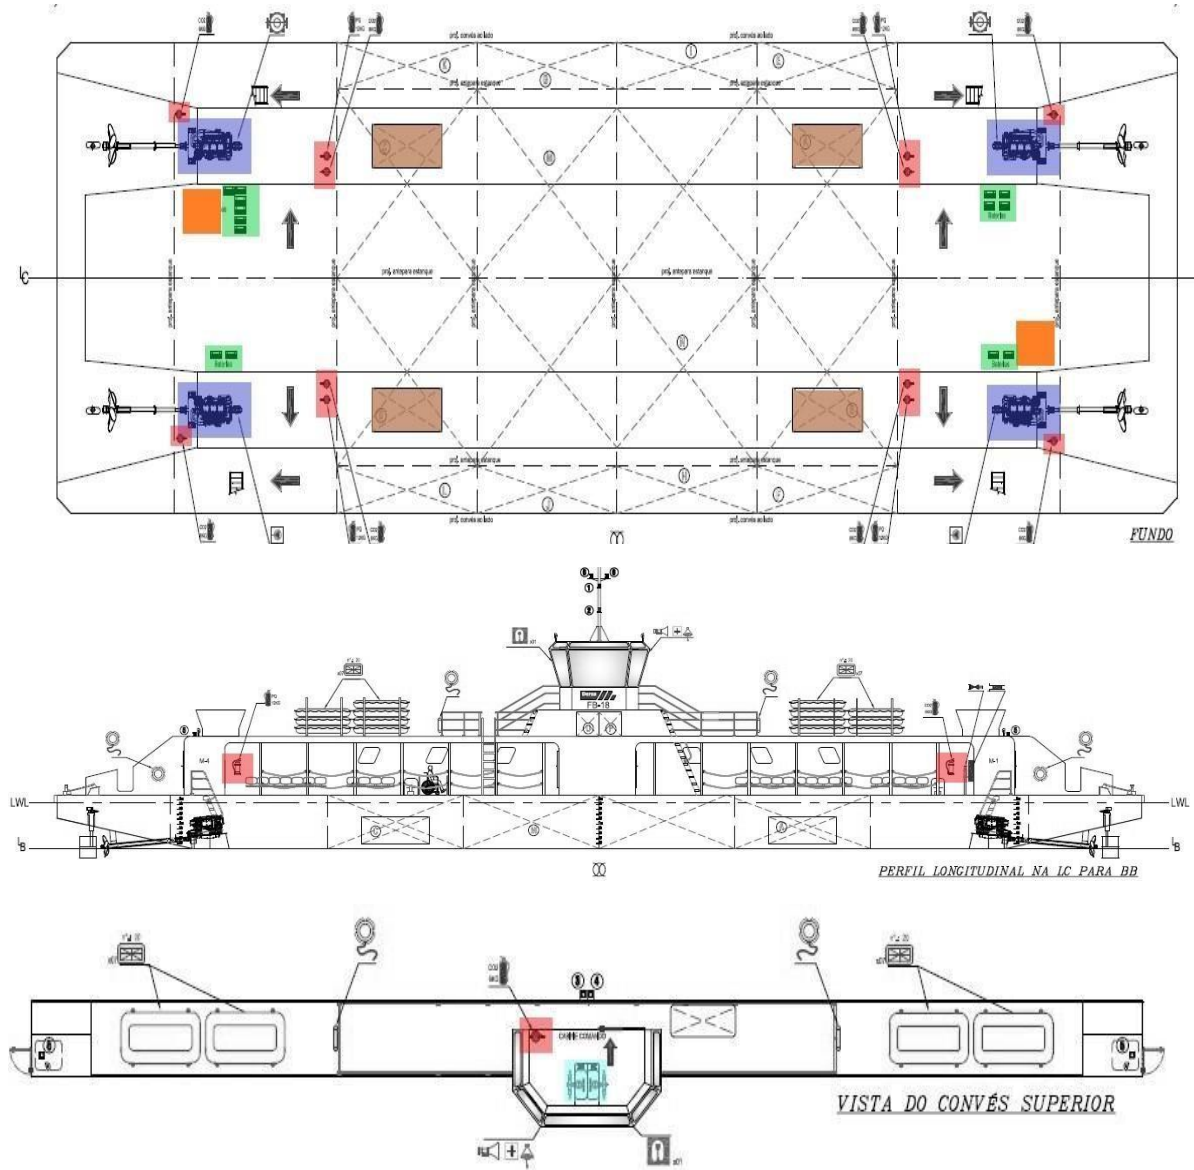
prof. convés ao fundo

prof. antepara estanque

prof. antepara estanque

LC

prof. antepara estanque

prof. antepara estanque

prof. antepara estanque

prof. antepara estanque

prof. convés ao fundo

prof. convés ao fundo

FUNDO

FB-18

M-4

M-1

LWL

LWL

LB

LB

PERFIL LONGITUDINAL NA LC PARA BB

CASA DE COMANDO

VISTA DO CONVÉS SUPERIOR